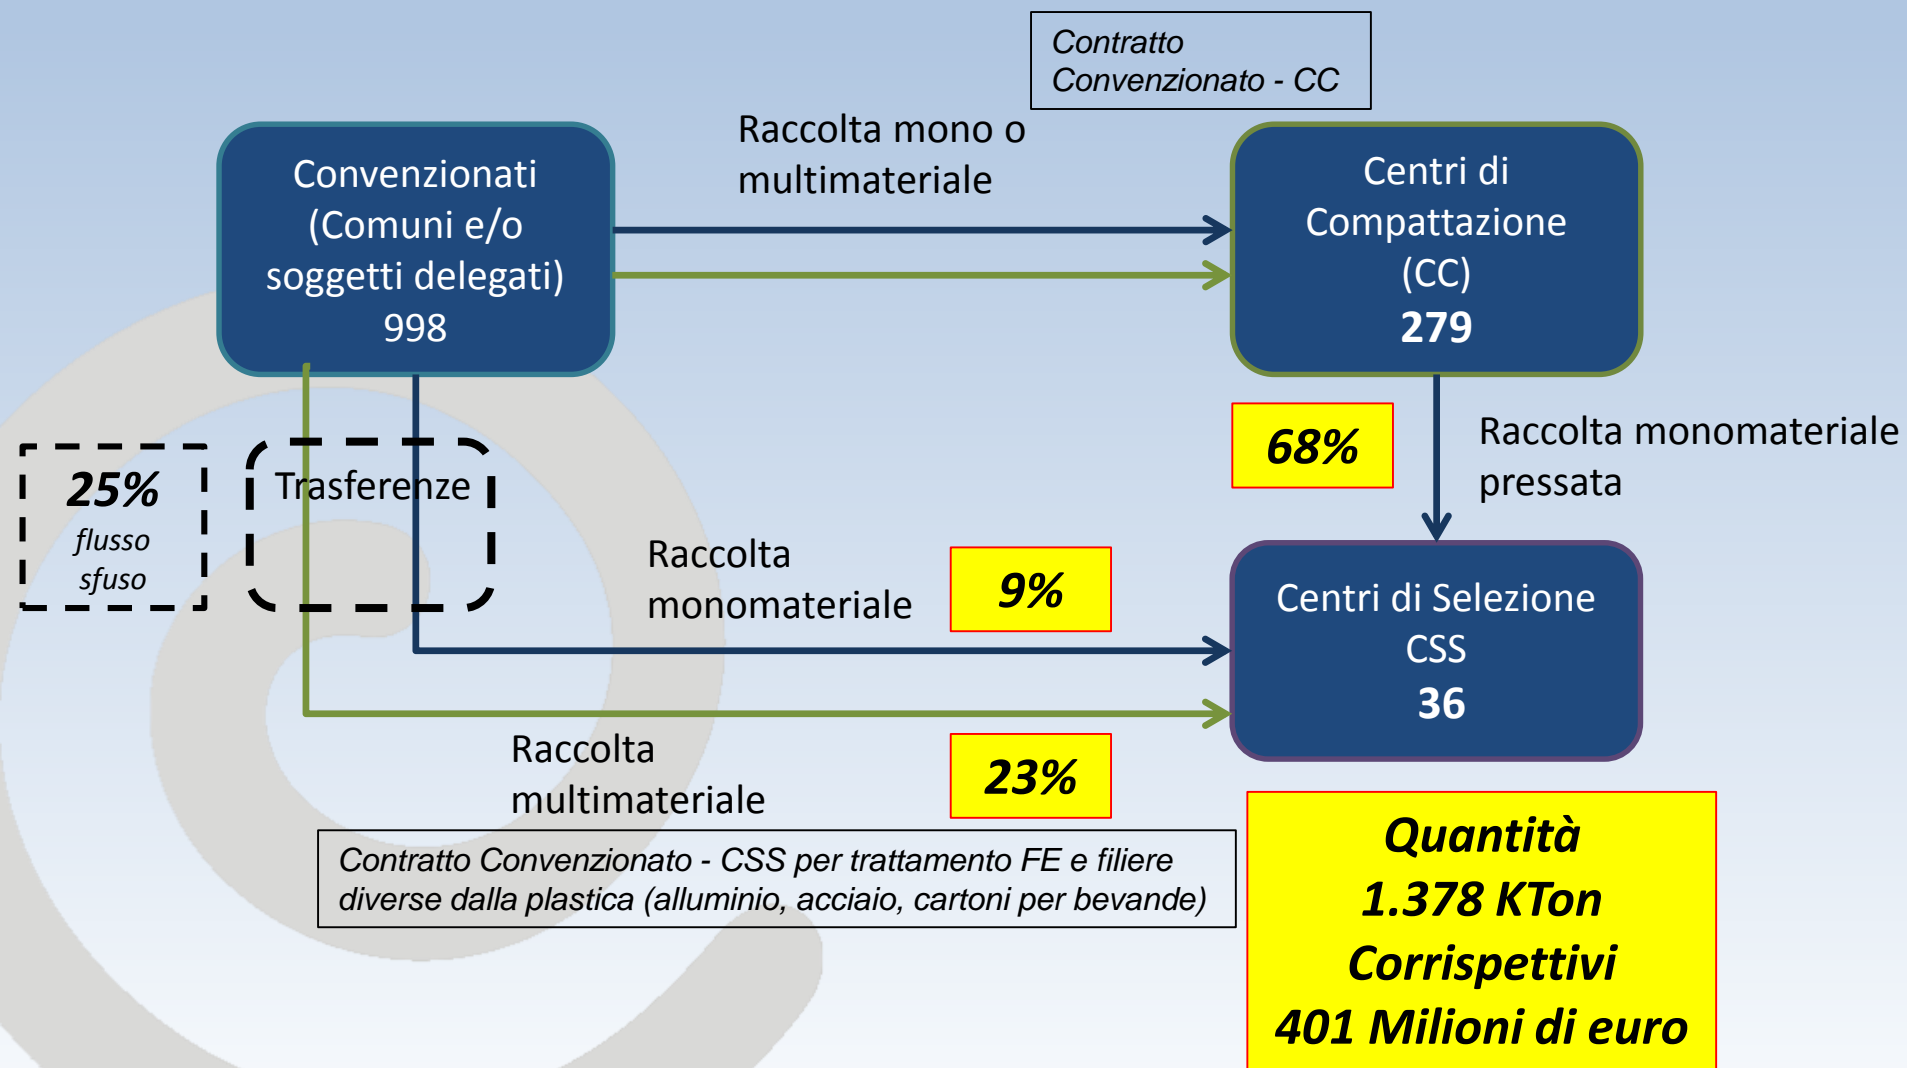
Contratto Convenzionato - CC

Convenzionati (Comuni e/o soggetti delegati) 998

Raccolta mono o multimateriale

Centri di Compattazione (CC) 279

68%

Raccolta monomateriale pressata

25% flusso sfuso

Trasferenze

Raccolta monomateriale

9%

Centri di Selezione CSS 36

Raccolta multimateriale

23%

Contratto Convenzionato - CSS per trattamento FE e filiere diverse dalla plastica (alluminio, acciaio, cartoni per bevande)

Quantità 1.378 KTon Corrispettivi 401 Milioni di euro